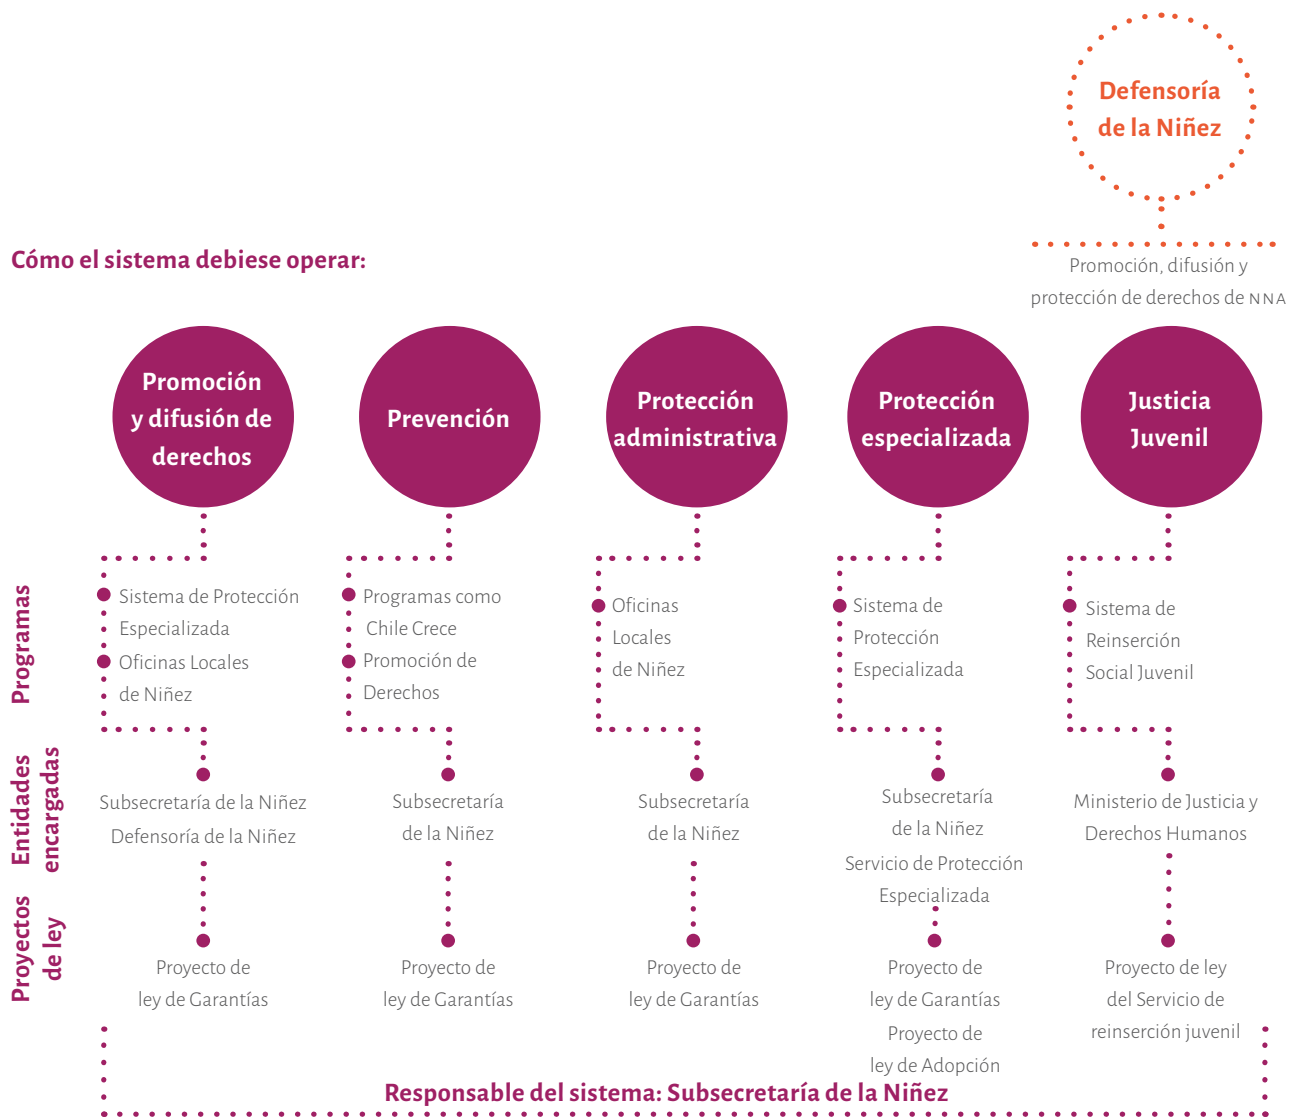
Defensoría de la Niñez

Cómo el sistema debiese operar:

Promoción, difusión y protección de derechos de NNA

Promoción y difusión de derechos

Prevención

Protección administrativa

Protección especializada

Justicia Juvenil

Programas

Sistema de Protección Especializada
Oficinas Locales de Niñez

Programas como Chile Crece
Promoción de Derechos

Oficinas Locales de Niñez

Sistema de Protección Especializada

Sistema de Reinserción Social Juvenil

Entidades encargadas

Subsecretaría de la Niñez
Defensoría de la Niñez

Subsecretaría de la Niñez

Subsecretaría de la Niñez

Subsecretaría de la Niñez
Servicio de Protección Especializada

Ministerio de Justicia y Derechos Humanos

Proyectos de ley

Proyecto de ley de Garantías

Proyecto de ley de Garantías

Proyecto de ley de Garantías

Proyecto de ley de Garantías
Proyecto de ley de Adopción

Proyecto de ley del Servicio de reinserción juvenil

Responsable del sistema: Subsecretaría de la Niñez